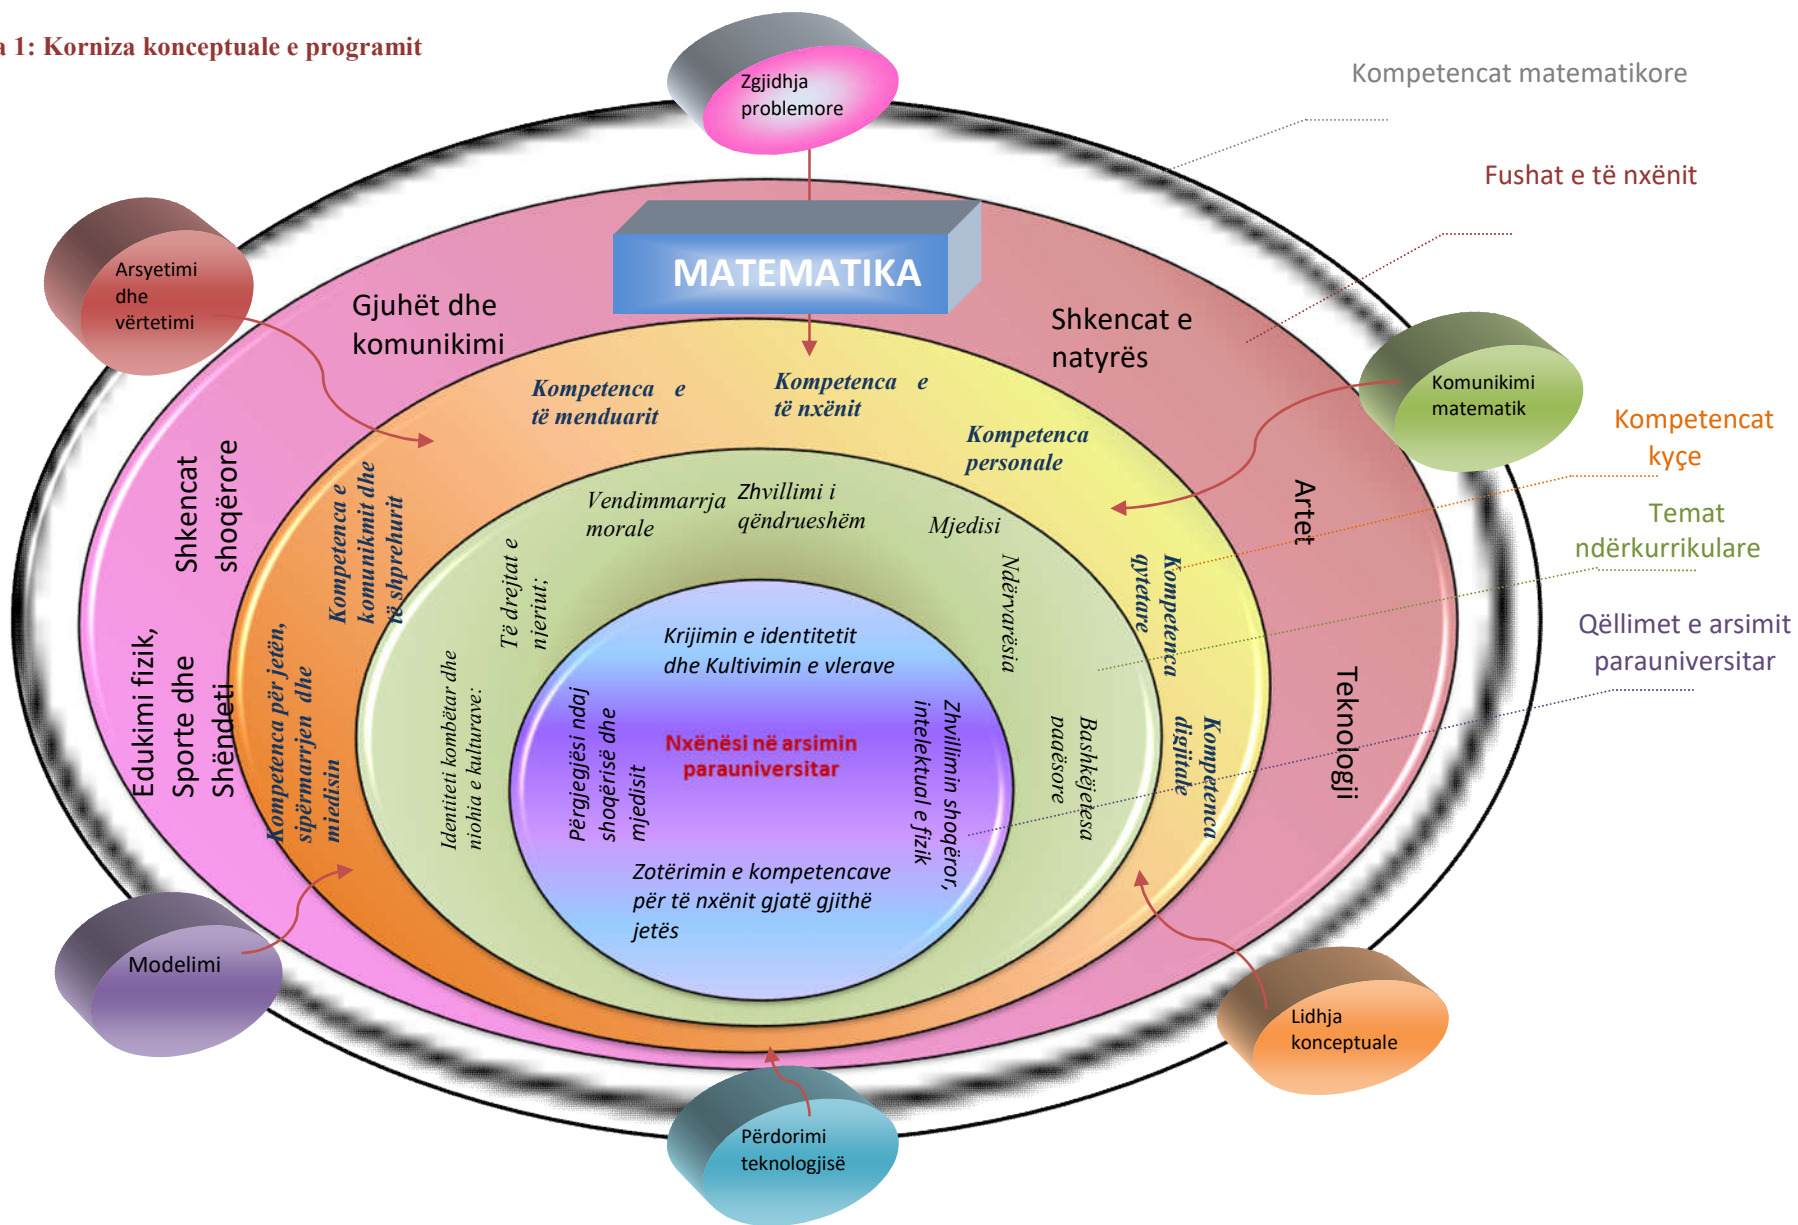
a 1: Korniza konceptuale e programit

Zgjidhja problemore

Kompetencat matematikore

Fushat e të nxënit

MATEMATIKA

Arsyetimi dhe vërtetimi

Gjuhët dhe komunikimi

Shkencat e natyrës

Komunikimi matematik

Kompetencat kyçe

Temat ndërkurrikulare

Qëllimet e arsimit parauniversitar

Kompetenca e të menduarit

Kompetenca e të nxënit

Kompetenca personale

Shkencat shoqërore

Edukimi fizik, Sporte dhe Shëndeti

Arte

Teknologji

Kompetenca e komunikimit dhe të shprehurit

Kompetenca për jetën, sipërmarrjen dhe mjedisin

Kompetenca qytetare

Kompetenca digjitale

Vendimmarrja morale

Zhvillimi i qëndrueshëm

Mjedisi

Të drejtat e njeriut;

Identiteti kombëtar dhe njohja e kulturave;

Ndërvarësia

Bashkëjetesa paqësore

Krijimin e identitetit dhe Kultivimin e vlerave

Përgjegjësi ndaj shoqërisë dhe mjedisit

Nxënësi në arsimin parauniversitar

Zhvillimin shoqëror, intelektual e fizik

Zotërimin e kompetencave për të nxënit gjatë gjithë jetës

Modelimi

Lidhja konceptuale

Përdorimi teknologjisë